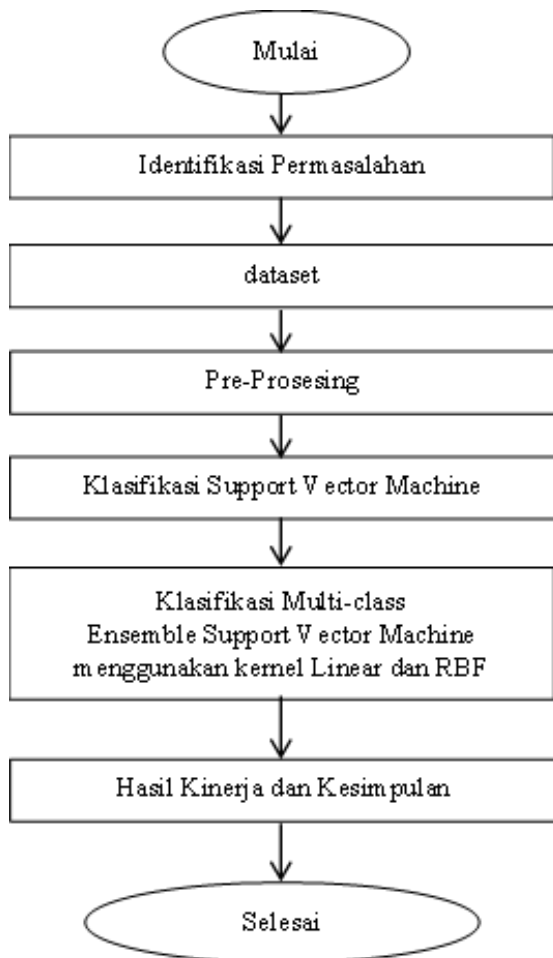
Mulai

Identifikasi Permasalahan

dataset

Pre-Prosesing

Klasifikasi Support Vector Machine

Klasifikasi Multi-class
Ensemble Support Vector Machine
menggunakan kernel Linear dan RBF

Hasil Kinerja dan Kesimpulan

Selesai